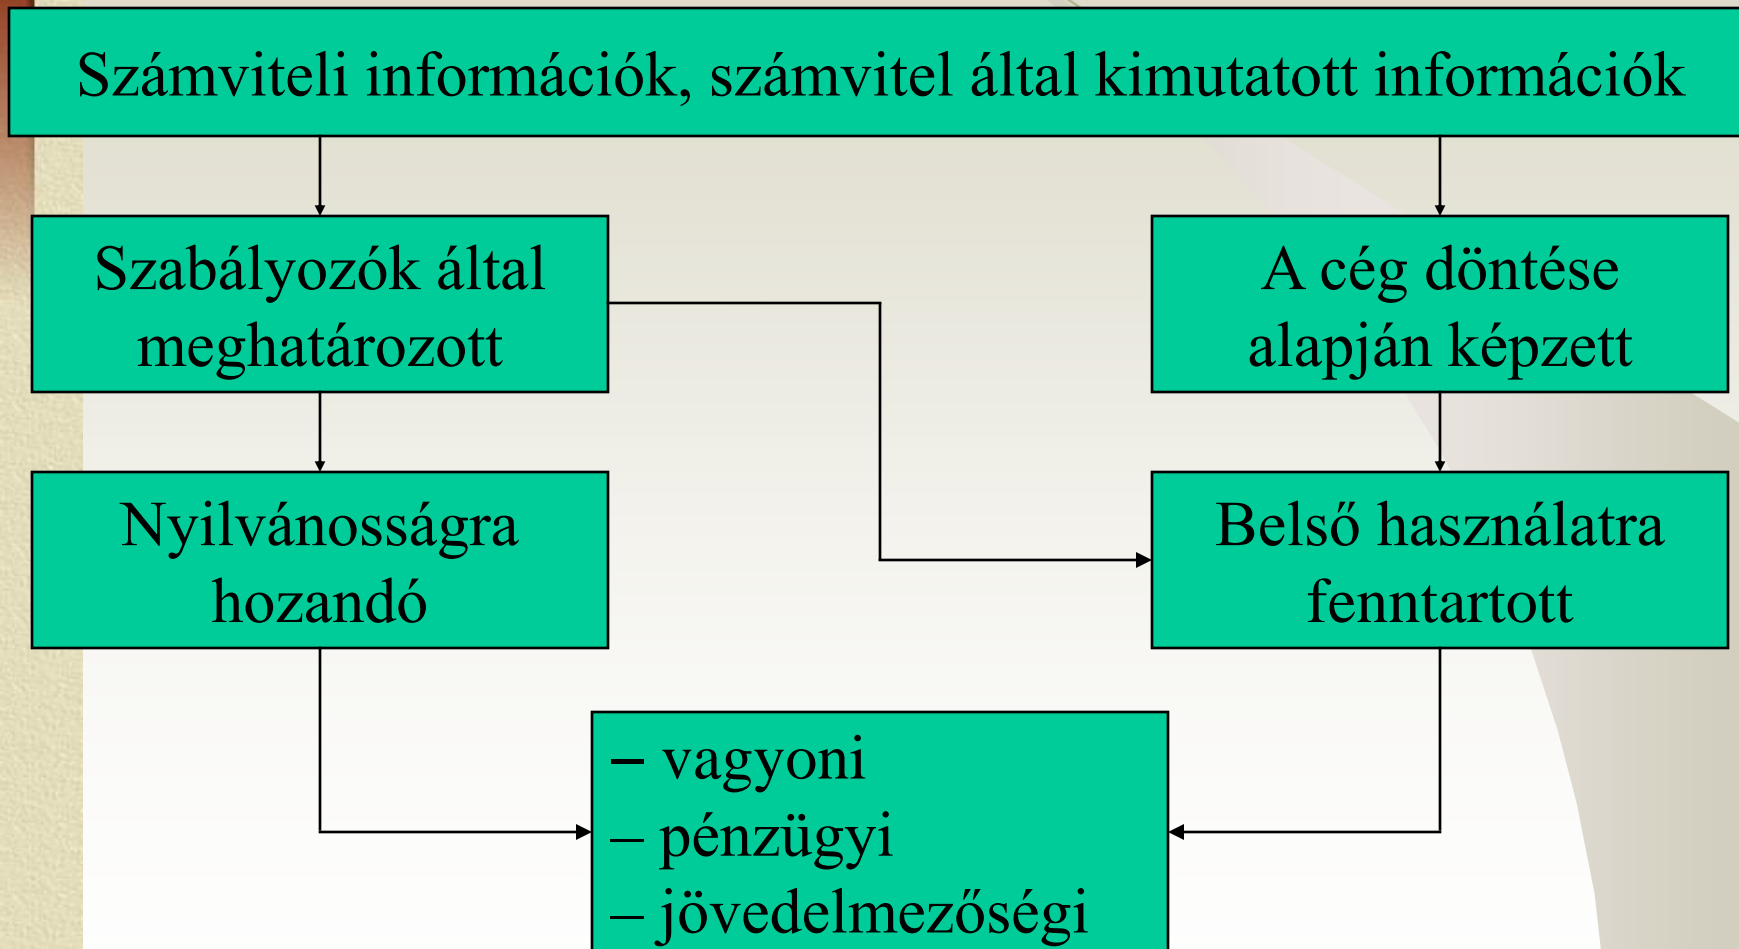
Számviteli információk, számvitel által kimutatott információk

Szabályozók által meghatározott

A cég döntése alapján képzett

Nyilvánosságra hozandó

Belső használatra fenntartott

– vagyoni
– pénzügyi
– jövedelmezőségi